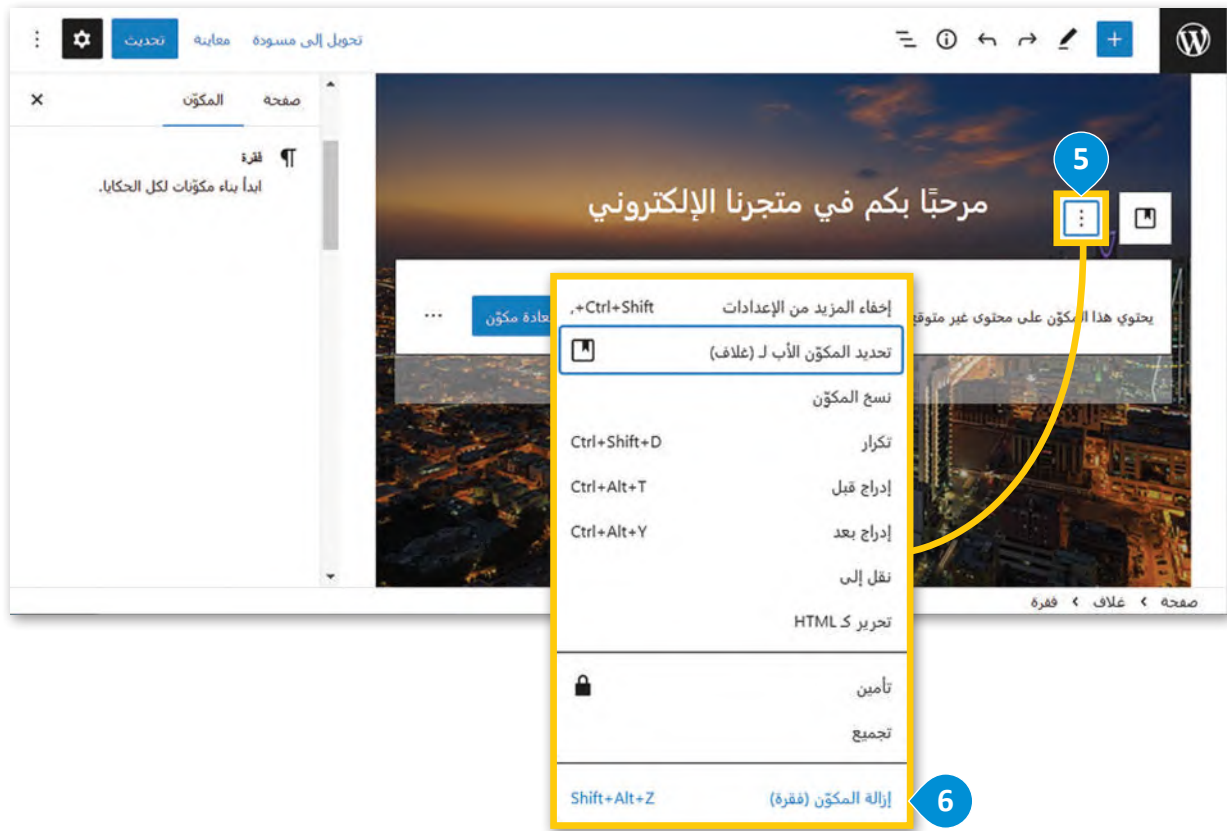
تحويل إلى مسودة
معاينة
تحديث

صفحة
المكوّن

فقرة
ابدأ بناء مكوّنات لكل الحكايا.

5

مرحبًا بكم في متجرنا الإلكتروني

يحتوي هذا المكوّن على محتوى غير متوقع
عادة مكوّن
...

إخفاء المزيد من الإعدادات Ctrl+Shift+,
تحديد المكوّن الأب لـ (غلاف)
نسخ المكوّن
تكرار Ctrl+Shift+D
إدراج قبل Ctrl+Alt+T
إدراج بعد Ctrl+Alt+Y
نقل إلى
تحرير كـ HTML
تأمين
تجميع
إزالة المكوّن (فقرة) Shift+Alt+Z

6

صفحة › غلاف › فقرة